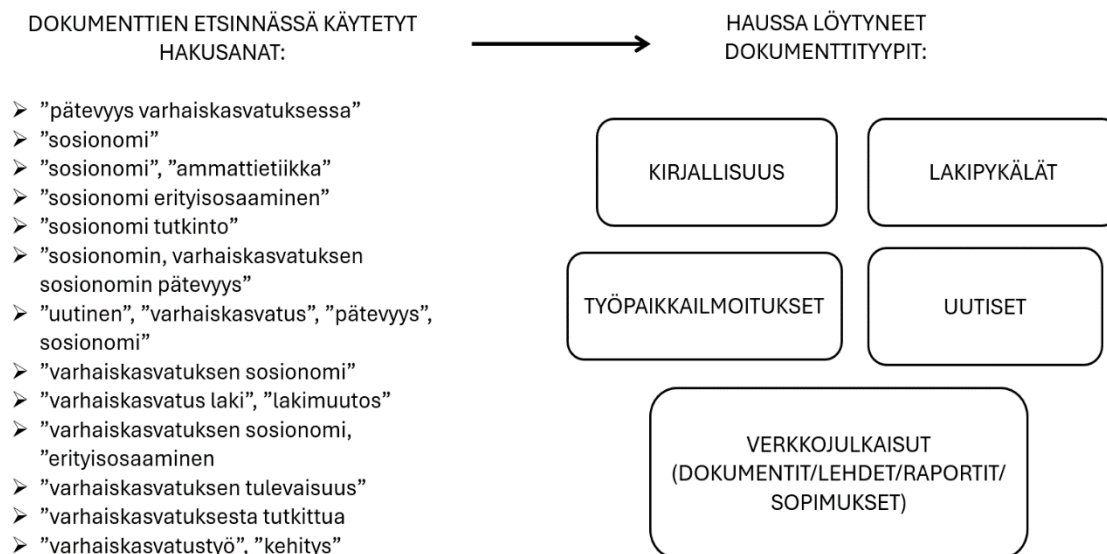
DOKUMENTTIEN ETSINNÄSSÄ KÄYTETYT HAKUSANAT:

HAUSSA LÖYTYNEET DOKUMENTTITYYPIT:

- ”pätevyys varhaiskasvatuksessa”
- ”sosionomi”
- ”sosionomi”, ”ammattietiikka”
- ”sosionomi erityisosaaminen”
- ”sosionomi tutkinto”
- ”sosionomin, varhaiskasvatuksen sosionomin pätevyys”
- ”uutinen”, ”varhaiskasvatus”, ”pätevyys”, sosionomi”
- ”varhaiskasvatuksen sosionomi”
- ”varhaiskasvatus laki”, ”lakimuutos”
- ”varhaiskasvatuksen sosionomi, ”erityisosaaminen
- ”varhaiskasvatuksen tulevaisuus”
- ”varhaiskasvatuksesta tutkittua
- ”varhaiskasvatustyö”, ”kehitys”

KIRJALLISUUS

LAKIPYKÄLÄT

TYÖPAIKKAILMOITUKSET

UUTISET

VERKKOJULKAISUT (DOKUMENTIT/LEHDET/RAPORTIT/ SOPIMUKSET)